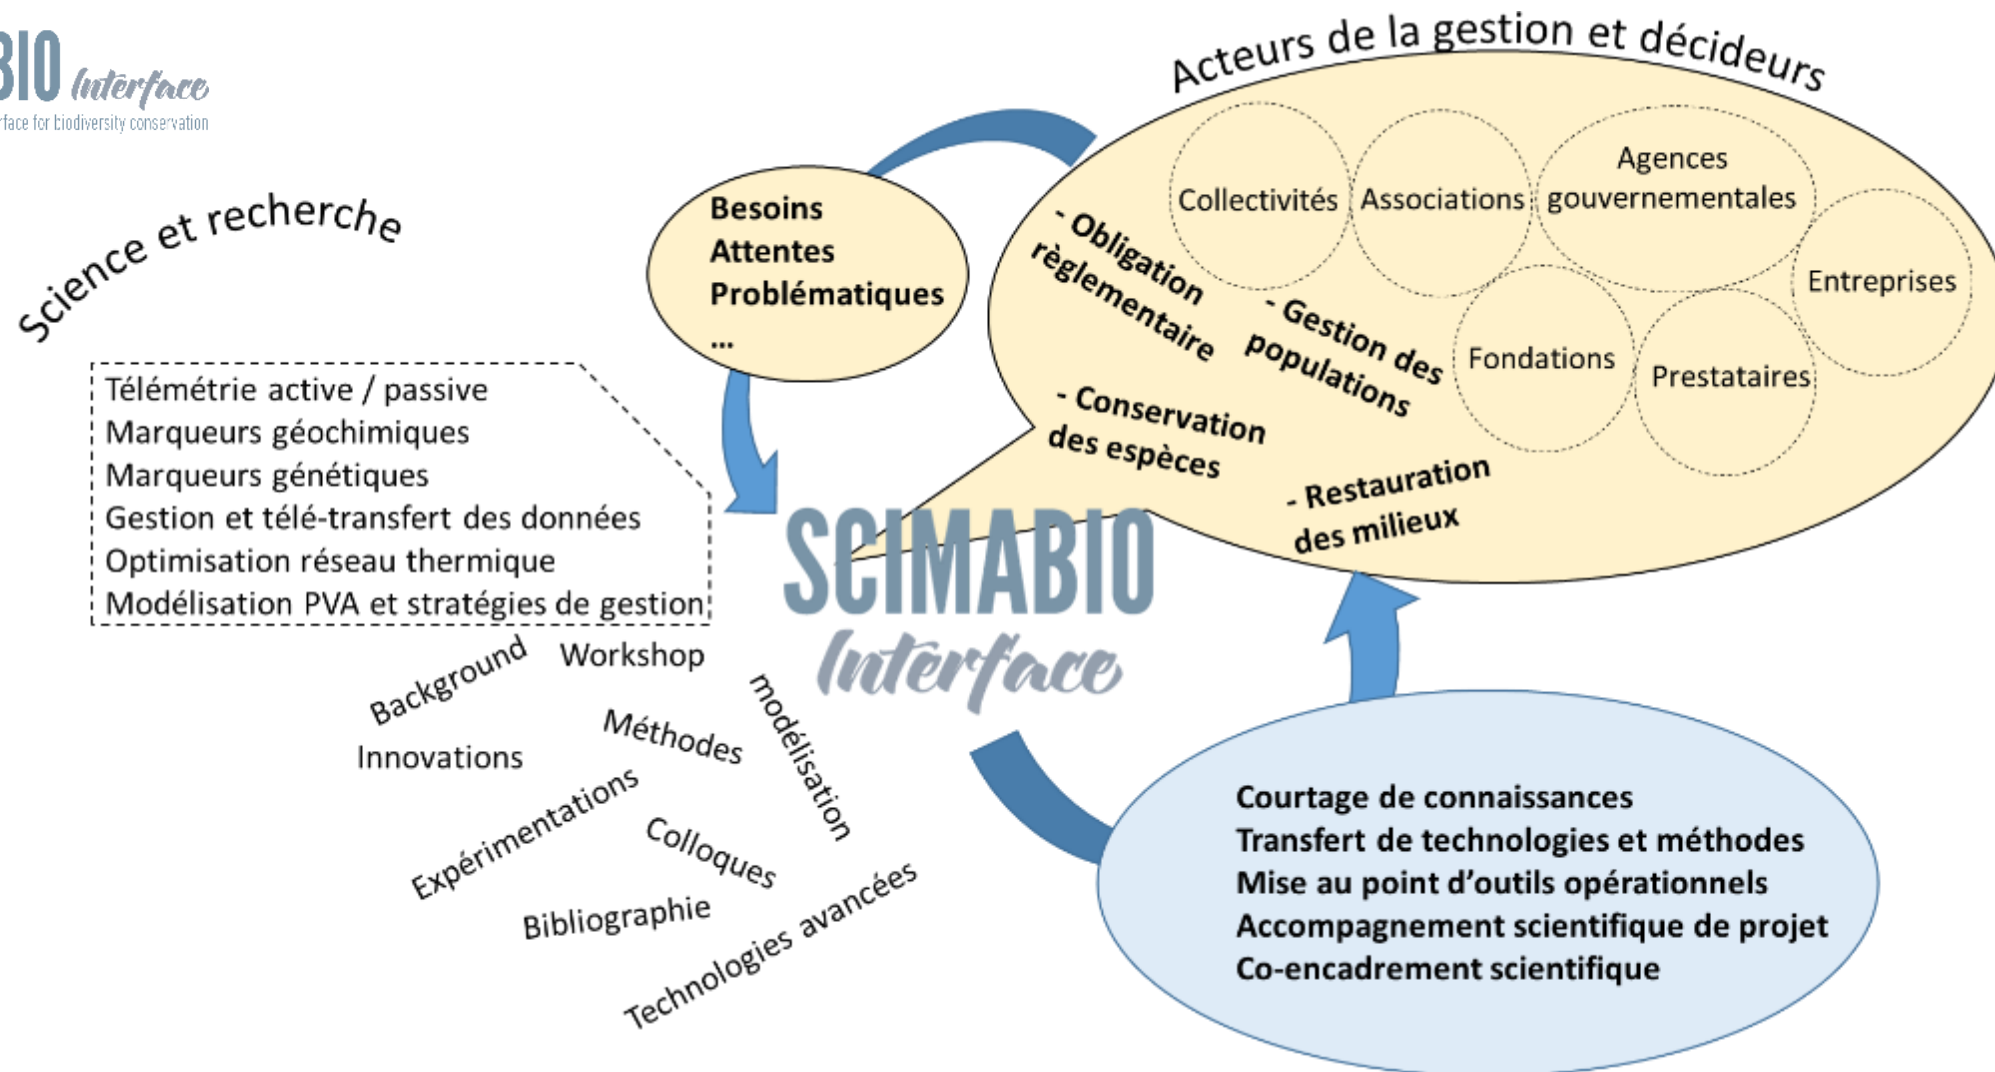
BIO Interface
rface for biodiversity conservation

Acteurs de la gestion et décideurs

Science et recherche

Besoins
Attentes
Problématiques
...

Collectivités
Associations
Agences gouvernementales
Entreprises
Fondations
Prestataires

- Obligation règlementaire
- Gestion des populations
- Conservation des espèces
- Restauration des milieux

Télémétrie active / passive
Marqueurs géochimiques
Marqueurs génétiques
Gestion et télé-transfert des données
Optimisation réseau thermique
Modélisation PVA et stratégies de gestion

SCIMABIO
Interface

Background
Workshop
Innovations
Méthodes
modélisation
Expérimentations
Colloques
Bibliographie
Technologies avancées

Courtage de connaissances
Transfert de technologies et méthodes
Mise au point d'outils opérationnels
Accompagnement scientifique de projet
Co-encadrement scientifique